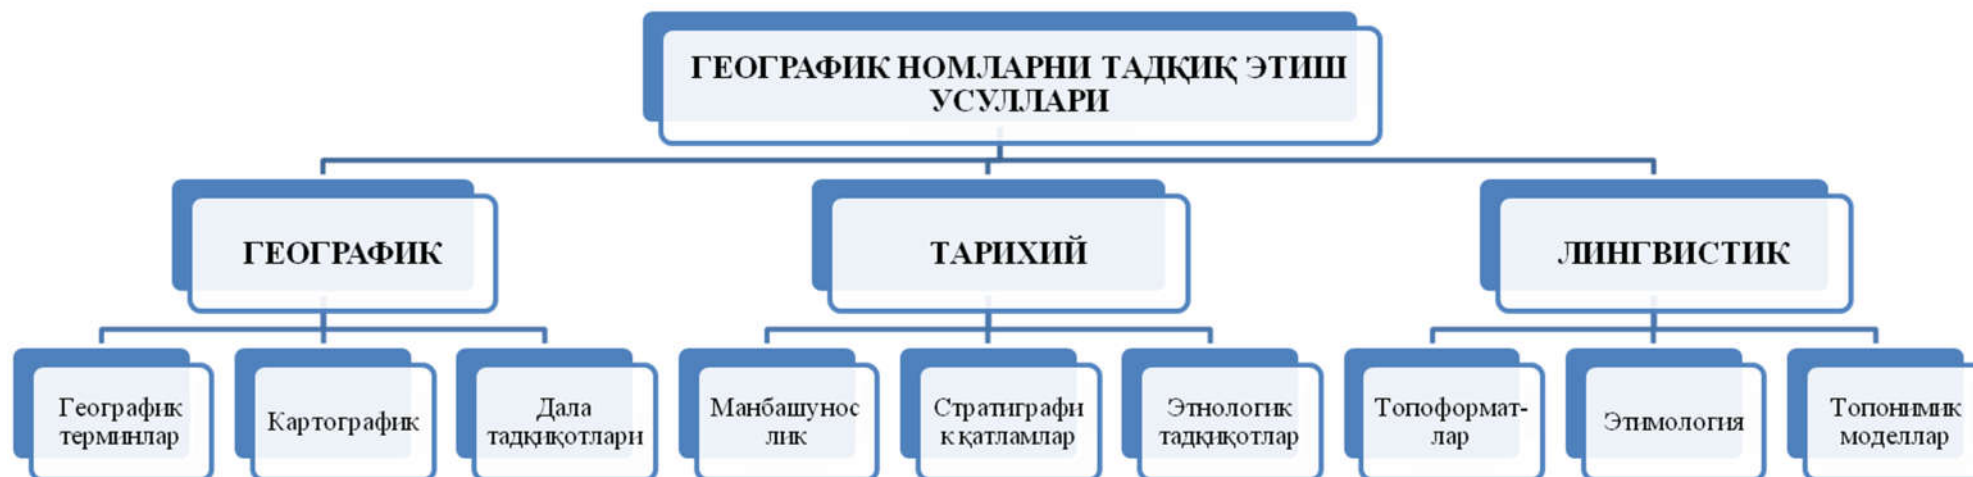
ГЕОГРАФИК НОМЛАРНИ ТАДҚИҚ ЭТИШ УСУЛЛАРИ

ГЕОГРАФИК

ТАРИХИЙ

ЛИНГВИСТИК

Географик терминлар

Картографик

Дала тадқиқотлари

Манбашунослик

Стратиграфик қатламлар

Этнологик тадқиқотлар

Топоформат-лар

Этимология

Топонимик моделлар